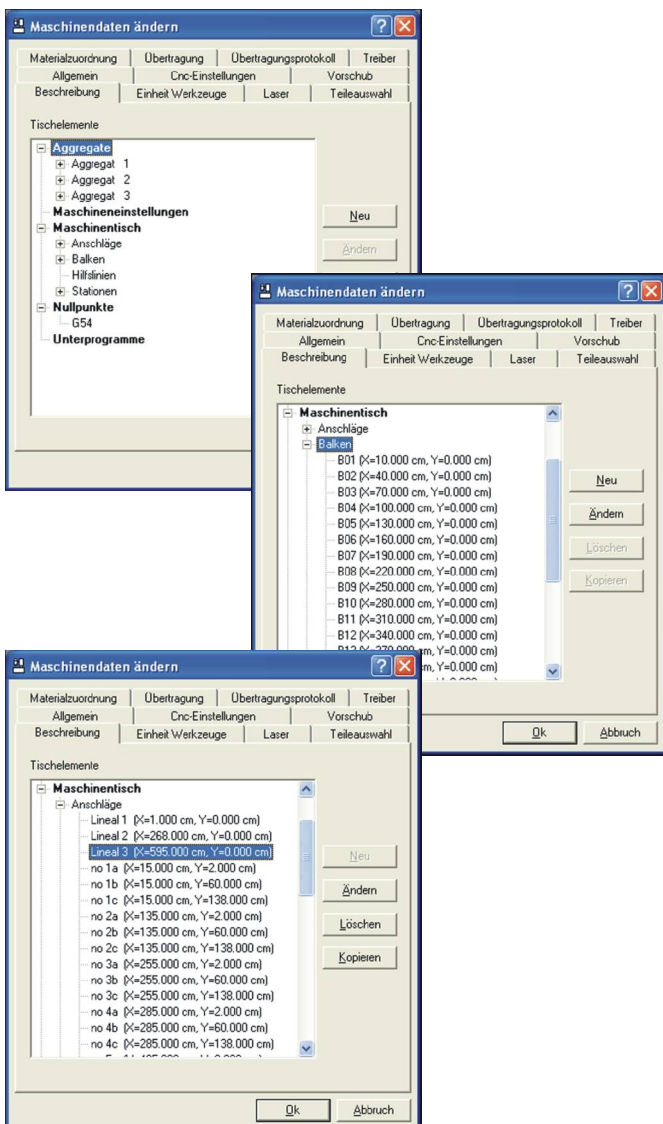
Maschinendaten ändern

Materialzuordnung | Übertragung | Übertragungsprotokoll | Treiber
Allgemein | Cnc-Einstellungen | Vorschub
Beschreibung | Einheit Werkzeuge | Laser | Teileauswahl

Tischelemente

Aggregate
Aggregat 1
Aggregat 2
Aggregat 3
Maschineneinstellungen
Maschinentisch
Anschläge
Balken
Hilfslinien
Stationen
Nullpunkte
G54
Unterprogramme

Neu
Ändern

Maschinendaten ändern

Materialzuordnung | Übertragung | Übertragungsprotokoll | Treiber
Allgemein | Cnc-Einstellungen | Vorschub
Beschreibung | Einheit Werkzeuge | Laser | Teileauswahl

Tischelemente

Maschinentisch
Anschläge
Balken
B01 (X=10.000 cm, Y=0.000 cm)
B02 (X=40.000 cm, Y=0.000 cm)
B03 (X=70.000 cm, Y=0.000 cm)
B04 (X=100.000 cm, Y=0.000 cm)
B05 (X=130.000 cm, Y=0.000 cm)
B06 (X=160.000 cm, Y=0.000 cm)
B07 (X=190.000 cm, Y=0.000 cm)
B08 (X=220.000 cm, Y=0.000 cm)
B09 (X=250.000 cm, Y=0.000 cm)
B10 (X=280.000 cm, Y=0.000 cm)
B11 (X=310.000 cm, Y=0.000 cm)
B12 (X=340.000 cm, Y=0.000 cm)
B13 (X=370.000 cm, Y=0.000 cm)
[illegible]m, Y=0.000 cm)
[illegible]

Neu
Ändern
Löschen
Kopieren

Ok
Abbruch

Maschinendaten ändern

Materialzuordnung | Übertragung | Übertragungsprotokoll | Treiber
Allgemein | Cnc-Einstellungen | Vorschub
Beschreibung | Einheit Werkzeuge | Laser | Teileauswahl

Tischelemente

Maschinentisch
Anschläge
Lineal 1 (X=1.000 cm, Y=0.000 cm)
Lineal 2 (X=268.000 cm, Y=0.000 cm)
Lineal 3 (X=595.000 cm, Y=0.000 cm)
no 1a (X=15.000 cm, Y=2.000 cm)
no 1b (X=15.000 cm, Y=60.000 cm)
no 1c (X=15.000 cm, Y=138.000 cm)
no 2a (X=135.000 cm, Y=2.000 cm)
no 2b (X=135.000 cm, Y=60.000 cm)
no 2c (X=135.000 cm, Y=138.000 cm)
no 3a (X=255.000 cm, Y=2.000 cm)
no 3b (X=255.000 cm, Y=60.000 cm)
no 3c (X=255.000 cm, Y=138.000 cm)
no 4a (X=285.000 cm, Y=2.000 cm)
no 4b (X=285.000 cm, Y=60.000 cm)
no 4c (X=285.000 cm, Y=138.000 cm)
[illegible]

Neu
Ändern
Löschen
Kopieren

Ok
Abbruch